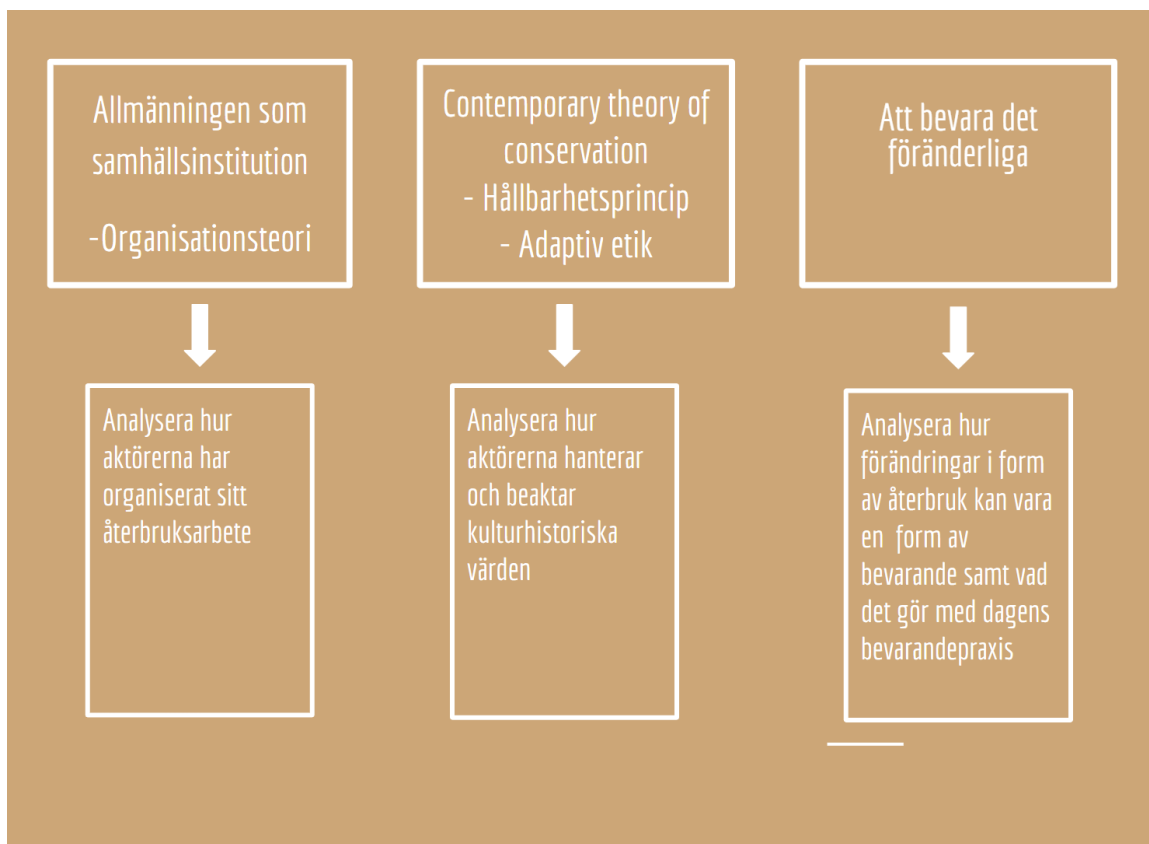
Allmänningen som samhällsinstitution

-Organisationsteori

Contemporary theory of conservation
- Hållbarhetsprincip
- Adaptiv etik

Att bevara det föränderliga

Analysera hur aktörerna har organiserat sitt återbruksarbete

Analysera hur aktörerna hanterar och beaktar kulturhistoriska värden

Analysera hur förändringar i form av återbruk kan vara en form av bevarande samt vad det gör med dagens bevarandepraxis